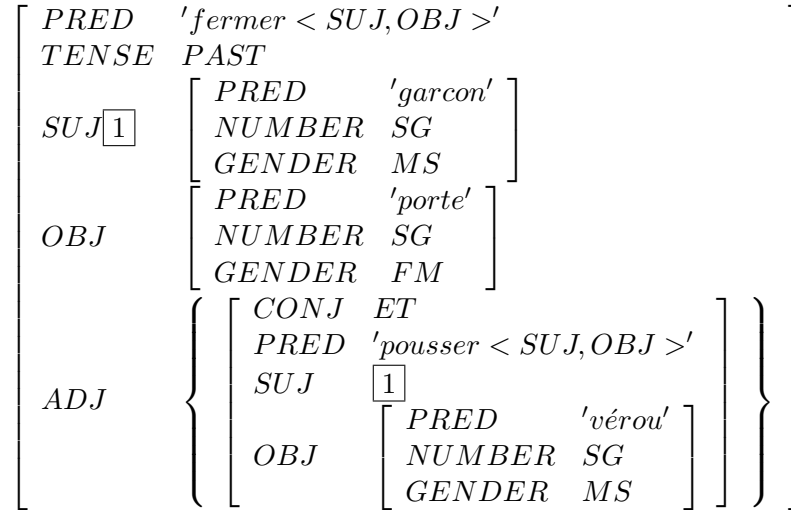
$\begin{bmatrix} PRED & 'fermer < SUJ,OBJ >' \\ TENSE & PAST \\ SUJ \boxed{1} & \begin{bmatrix} PRED & 'garcon' \\ NUMBER & SG \\ GENDER & MS \end{bmatrix} \\ OBJ & \begin{bmatrix} PRED & 'porte' \\ NUMBER & SG \\ GENDER & FM \end{bmatrix} \\ ADJ & \left\{ \begin{bmatrix} CONJ & ET \\ PRED & 'pousser < SUJ,OBJ >' \\ SUJ & \boxed{1} \\ OBJ & \begin{bmatrix} PRED & 'vérou' \\ NUMBER & SG \\ GENDER & MS \end{bmatrix} \end{bmatrix} \right\} \end{bmatrix}$